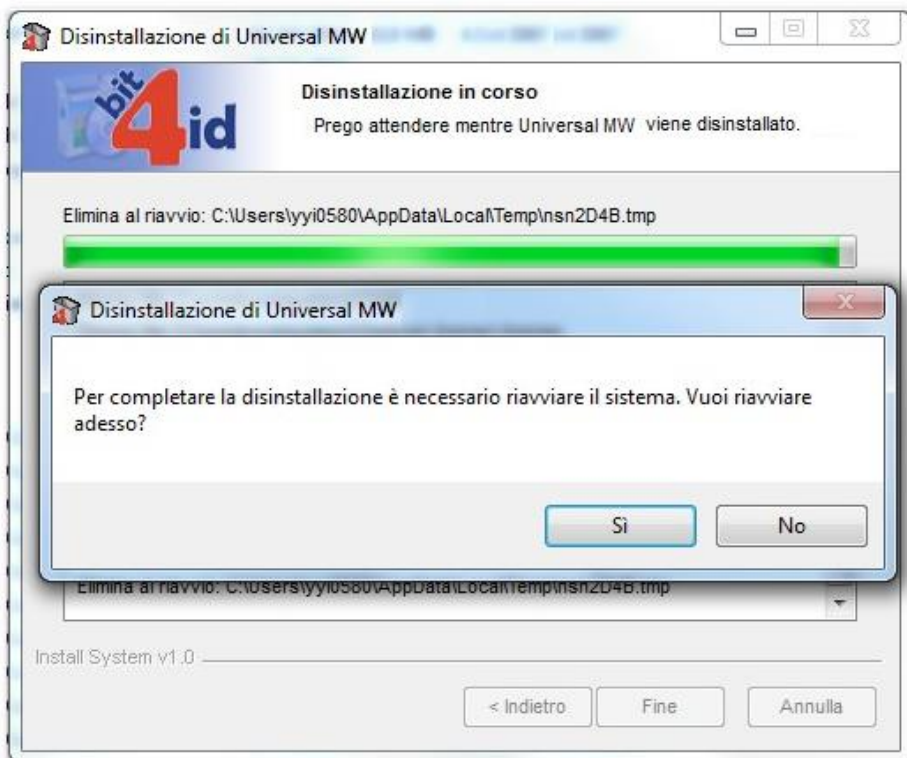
Disinstallazione di Universal MW

bit4id

Disinstallazione in corso
Prego attendere mentre Universal MW viene disinstallato.

Elimina al riavvio: C:\Users\yyi0580\AppData\Local\Temp\nsn2D4B.tmp

Disinstallazione di Universal MW

Per completare la disinstallazione è necessario riavviare il sistema. Vuoi riavviare adesso?

Sì
No

Elimina al riavvio: C:\Users\yyi0580\AppData\Local\Temp\nsn2D4B.tmp

Install System v1.0

< Indietro
Fine
Annulla